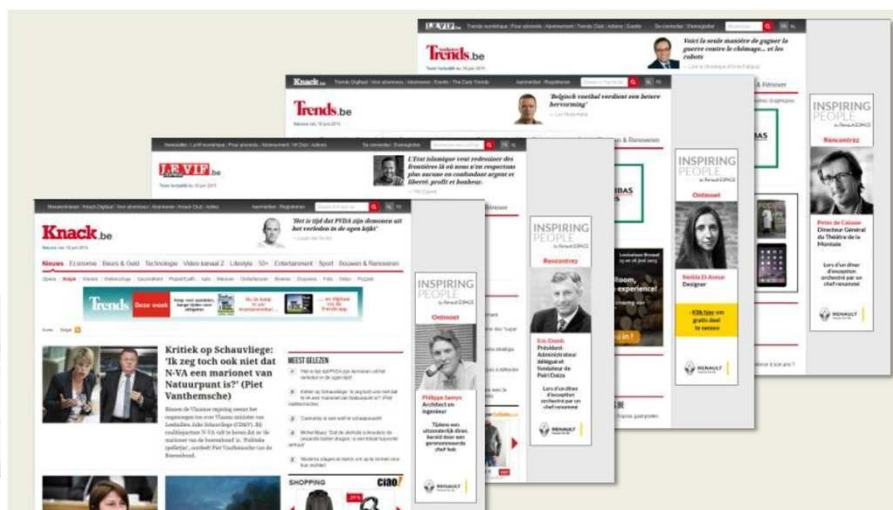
LE VIF.be

Trends.be

Voici la seule manière de gagner la guerre contre le chômage... et les robots

Knack.be

Trends.be

'Belgisch voetbal verdient een betere hervorming'

INSPIRING PEOPLE by Renault ESPACE

Rencontrez

Pierre de Coninck
Directeur Général du Théâtre de la Monnaie

Lors d'un dîner d'exception orchestré par un chef renommé

RENAULT

LE VIF.be

L'Etat islamique veut redessiner des frontières là où nous n'en respections plus aucune en confondant argent et liberté, profit et bonheur.

INSPIRING PEOPLE by Renault ESPACE

Ontmoet

Nadia El Amar
Designer

Klik hier om gratis deel te nemen

RENAULT

Knack.be

'Het is tijd dat PVDA zijn demonen uit het verleden in de ogen kijkt'

Nieuws Economie Beurs & Geld Technologie Lifestyle Entertainment Sport Bouwen & Renoveren

Trends Deze week

INSPIRING PEOPLE by Renault ESPACE

Rencontrez

Eric Domb
Président-Administrateur délégué et fondateur de Pairi Daiza

Lors d'un dîner d'exception orchestré par un chef renommé

RENAULT

Kritiek op Schauvliege: 'Ik zeg toch ook niet dat N-VA een marionet van Natuurpunt is?' (Piet Vanthemsche)

MEEST GELEZEN

INSPIRING PEOPLE by Renault ESPACE

Ontmoet

Philippe Samyn
Architect en ingenieur

Tijdens een uitzonderlijk diner, bereid door een gerenommeerde chef-kok

RENAULT

SHOPPING

ciao!